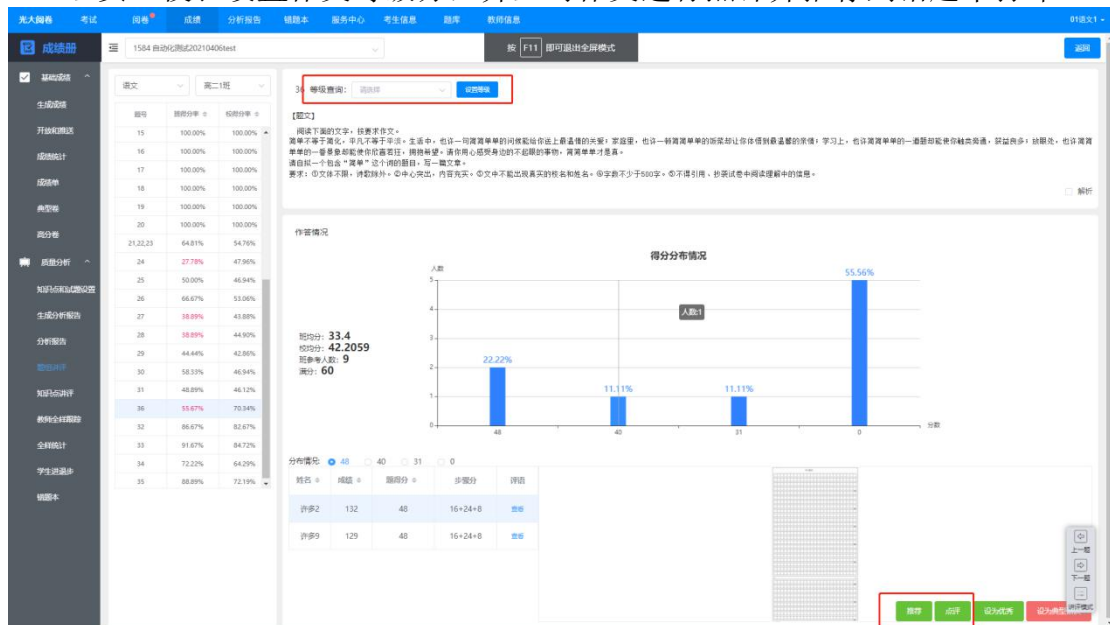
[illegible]

光大阅卷 考试 阅卷 成绩 分析报告 错题本 服务中心 考生信息 题库 教师信息 01语文1

成绩册 1584 自动化测试20210406test 按 F11 即可退出全屏模式 返回

基础成绩
生成成绩
开放和推送
成绩统计
成绩单
典型卷
高分卷
质量分析
知识点和试题设置
生成分析报告
分析报告
题目讲评
知识点讲评
教师全科跟踪
全科统计
学生进退步
错题本

语文 高二1班

| 题号 | 班得分率 | 校得分率 |
|---|---|---|
| 15 | 100.00% | 100.00% |
| 16 | 100.00% | 100.00% |
| 17 | 100.00% | 100.00% |
| 18 | 100.00% | 100.00% |
| 19 | 100.00% | 100.00% |
| 20 | 100.00% | 100.00% |
| 21,22,23 | 64.81% | 54.76% |
| 24 | 27.78% | 47.96% |
| 25 | 50.00% | 46.94% |
| 26 | 66.67% | 53.06% |
| 27 | 38.89% | 43.88% |
| 28 | 38.89% | 44.90% |
| 29 | 44.44% | 42.86% |
| 30 | 58.33% | 46.94% |
| 31 | 48.89% | 46.12% |
| 36 | 55.67% | 70.34% |
| 32 | 86.67% | 82.67% |
| 33 | 91.67% | 84.72% |
| 34 | 72.22% | 64.29% |
| 35 | 88.89% | 72.19% |

36 等级查询: 请选择 设置等级

【题文】
阅读下面的文字，按要求作文。
简单不等于简化，平凡不等于平淡。生活中，也许一句简简单单的问候能给你送上最温情的关爱；家庭里，也许一顿简简单单的饭菜却让你体悟到最温馨的亲情；学习上，也许简简单单的一道题却能使你触类旁通，获益良多；放眼处，也许简简单单的一番景象却能使你伫者若狂，拂胸希望。请你用心感受身边的不起眼的事物，简简单单才是真。
请自拟一个包含"简单"这个词的题目，写一篇文章。
要求：①文体不限，诗歌除外。②中心突出，内容充实。③文中不能出现真实的校名和姓名。④字数不少于500字。⑤不得引用，抄袭试卷中阅读理解中的信息。

解析

作答情况

得分分布情况

人数
55.56%
人数:1
22.22%
11.11%
11.11%
48 40 31 0 分数

班均分: 33.4
校均分: 42.2059
班参考人数: 9
满分: 60

分布情况: 48 40 31 0

| 姓名 | 成绩 | 题得分 | 步骤分 | 评语 |
|---|---|---|---|---|
| 许多2 | 132 | 48 | 16+24+8 | 查看 |
| 许多9 | 129 | 48 | 16+24+8 | 查看 |

上一题 下一题 讲评模式

推荐 点评 设为优秀 设为典型